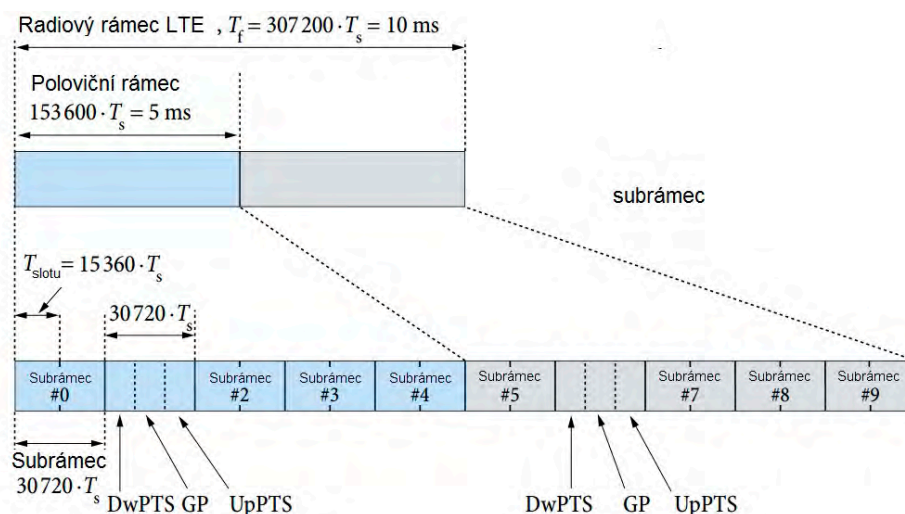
Radiový rámec LTE , $T_f = 307\,200 \cdot T_s = 10$ ms

Poloviční rámec
$153\,600 \cdot T_s = 5$ ms

subrámec

$T_{slotu} = 15\,360 \cdot T_s$

$30\,720 \cdot T_s$

Subrámec #0

Subrámec #2

Subrámec #3

Subrámec #4

Subrámec #5

Subrámec #7

Subrámec #8

Subrámec #9

Subrámec
$30\,720 \cdot T_s$

DwPTS GP UpPTS

DwPTS GP UpPTS